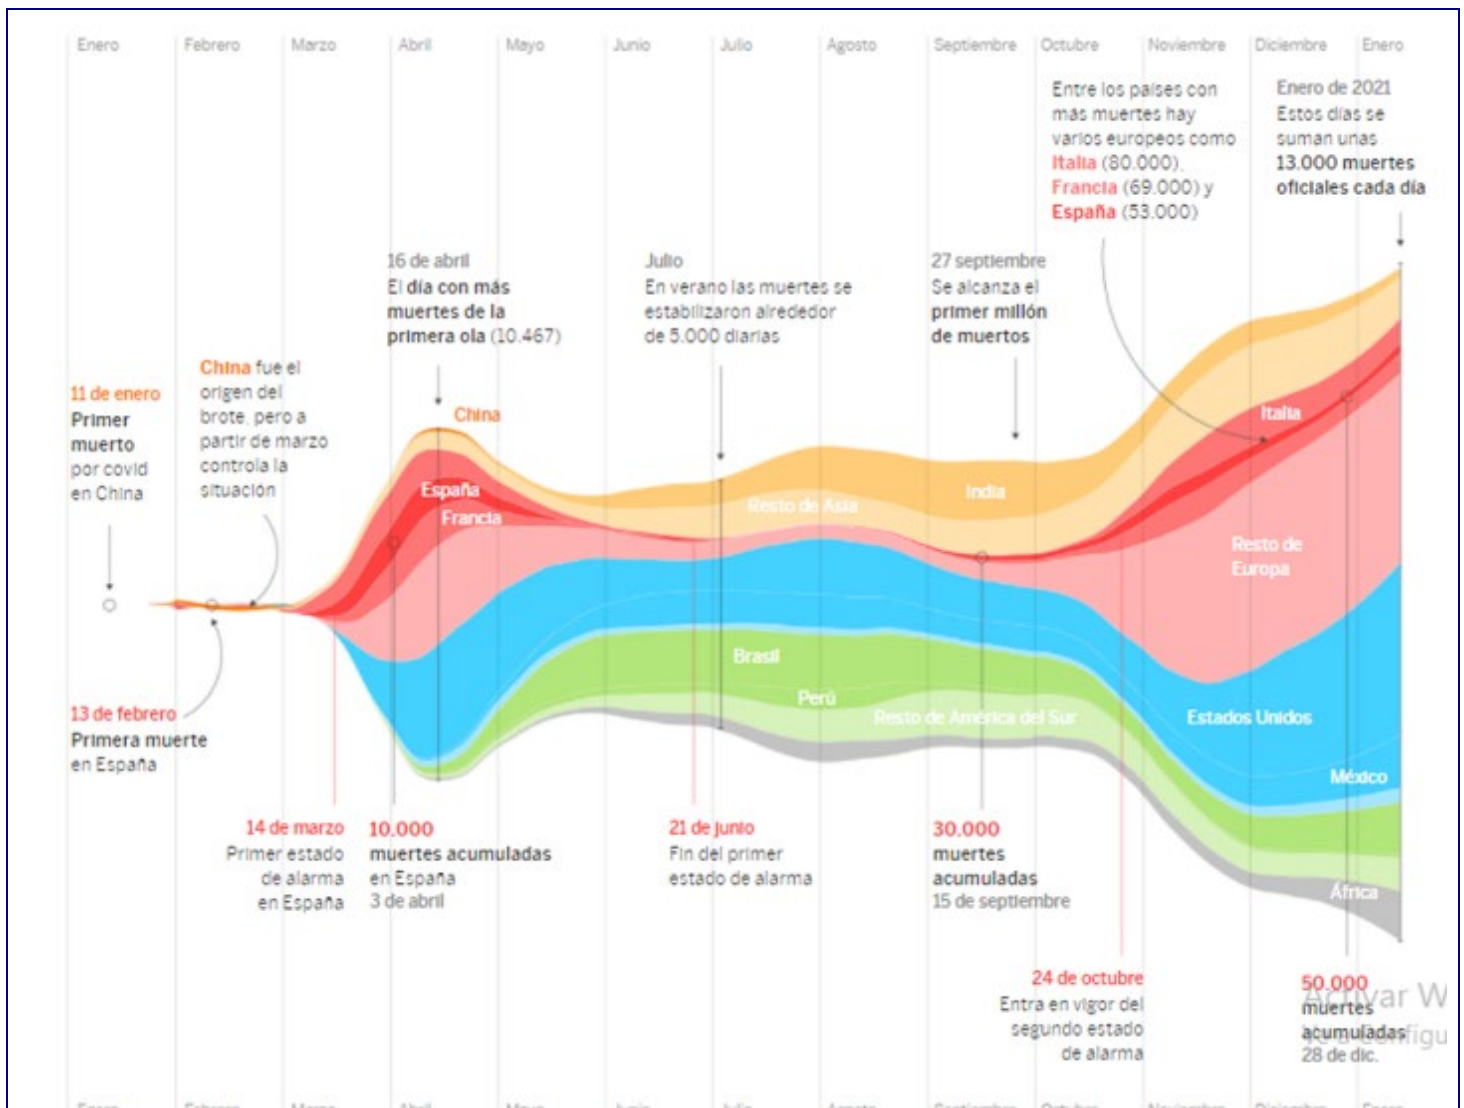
Enero Febrero Marzo Abril Mayo Junio Julio Agosto Septiembre Octubre Noviembre Diciembre Enero

Entre los países con más muertes hay varios europeos como Italia (80.000), Francia (69.000) y España (53.000)

Enero de 2021
Estos días se suman unas 13.000 muertes oficiales cada día

16 de abril
El día con más muertes de la primera ola (10.467)

Julio
En verano las muertes se estabilizaron alrededor de 5.000 diarias

27 septiembre
Se alcanza el primer millón de muertos

China fue el origen del brote, pero a partir de marzo controla la situación

11 de enero
Primer muerto por covid en China

China

España

Francia

Resto de Asia

India

Italia

Resto de Europa

Brasil

Perú

Resto de América del Sur

Estados Unidos

México

África

13 de febrero
Primera muerte en España

14 de marzo
Primer estado de alarma en España

10.000
muertes acumuladas en España
3 de abril

21 de junio
Fin del primer estado de alarma

30.000
muertes acumuladas
15 de septiembre

24 de octubre
Entra en vigor del segundo estado de alarma

50.000
muertes acumuladas
28 de dic.

Activar W
Ve a Configu

Enero Febrero Marzo Abril Mayo Junio Julio Agosto Septiembre Octubre Noviembre Diciembre Enero